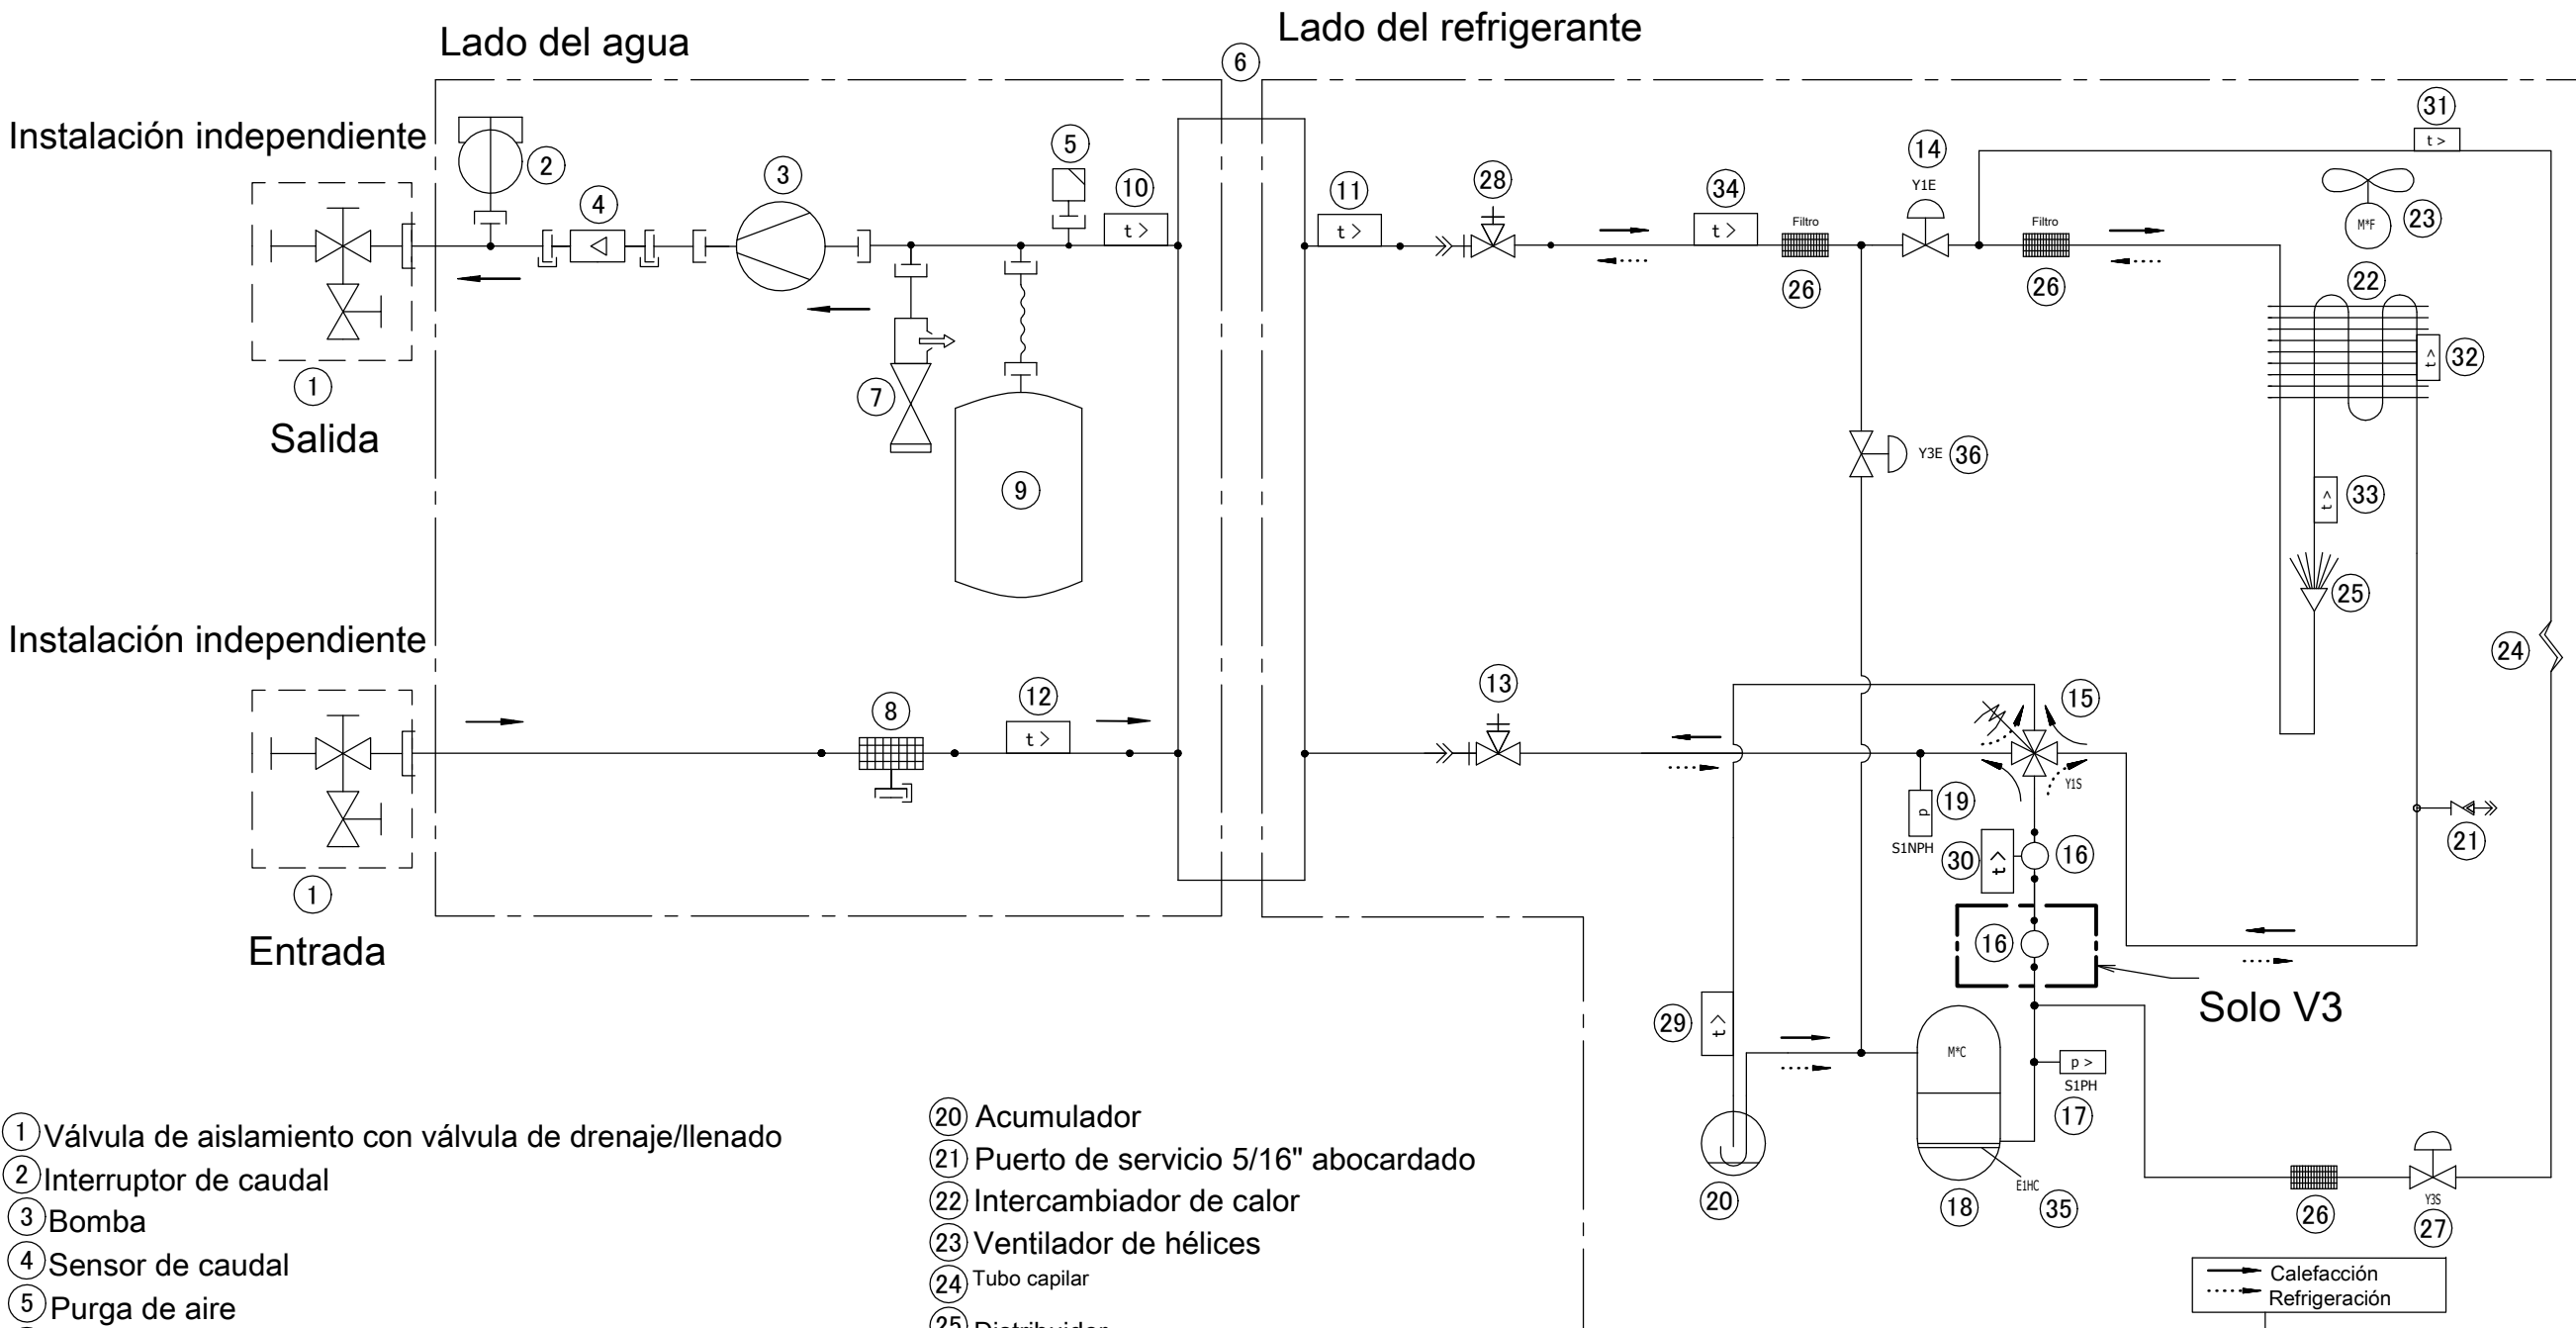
Lado del agua

Lado del refrigerante

Instalación independiente

Salida

Instalación independiente

Entrada

1 2 3 4 5 6 7 8 9 10 11 12 13 14 15 16 16 17 18 19 20 21 22 23 24 25 26 26 26 27 28 29 30 31 32 33 34 35 36 1

t > t > t > t > t >

Y1E Y3E Y1S Y3S S1NPH S1PH E1HC M*F M*C p p >

Filtro Filtro

Solo V3

1 Válvula de aislamiento con válvula de drenaje/llenado
2 Interruptor de caudal
3 Bomba
4 Sensor de caudal
5 Purga de aire

20 Acumulador
21 Puerto de servicio 5/16" abocardado
22 Intercambiador de calor
23 Ventilador de hélices
24 Tubo capilar
25 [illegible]

Calefacción
Refrigeración